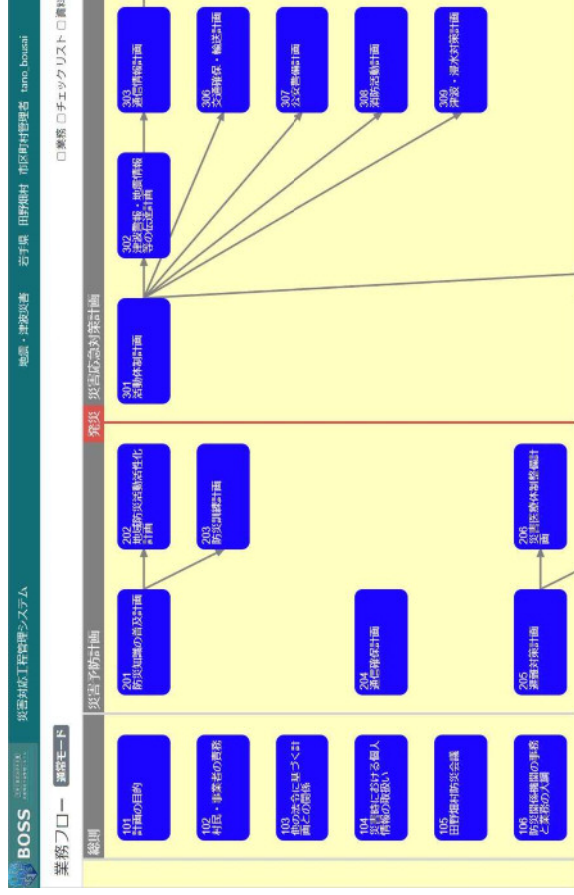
BOSS 災害対応工程管理システム

地震・津波災害 岩手県 田野畑村 市区町村管理者 tano_bousai

業務フロー 通常モード

□業務 □チェックリスト □資料

総則

101 計画の目的

102 村民・事業者の責務

103 他の法令に基づく計画との関係

104 災害時における個人情報の取扱い

105 田野畑村防災会議

106 防災関係機関の事務と業務の大綱

災害予防計画

201 防災知識の普及計画

202 地域防災活動活性化計画

203 防災訓練計画

204 通信確保計画

205 避難対策計画

206 災害医療体制整備計画

発災

災害応急対策計画

301 活動体制計画

302 津波警報・地震情報等の伝達計画

303 通信情報計画

306 交通確保・輸送計画

307 公安警備計画

308 消防活動計画

309 津波・浸水対策計画